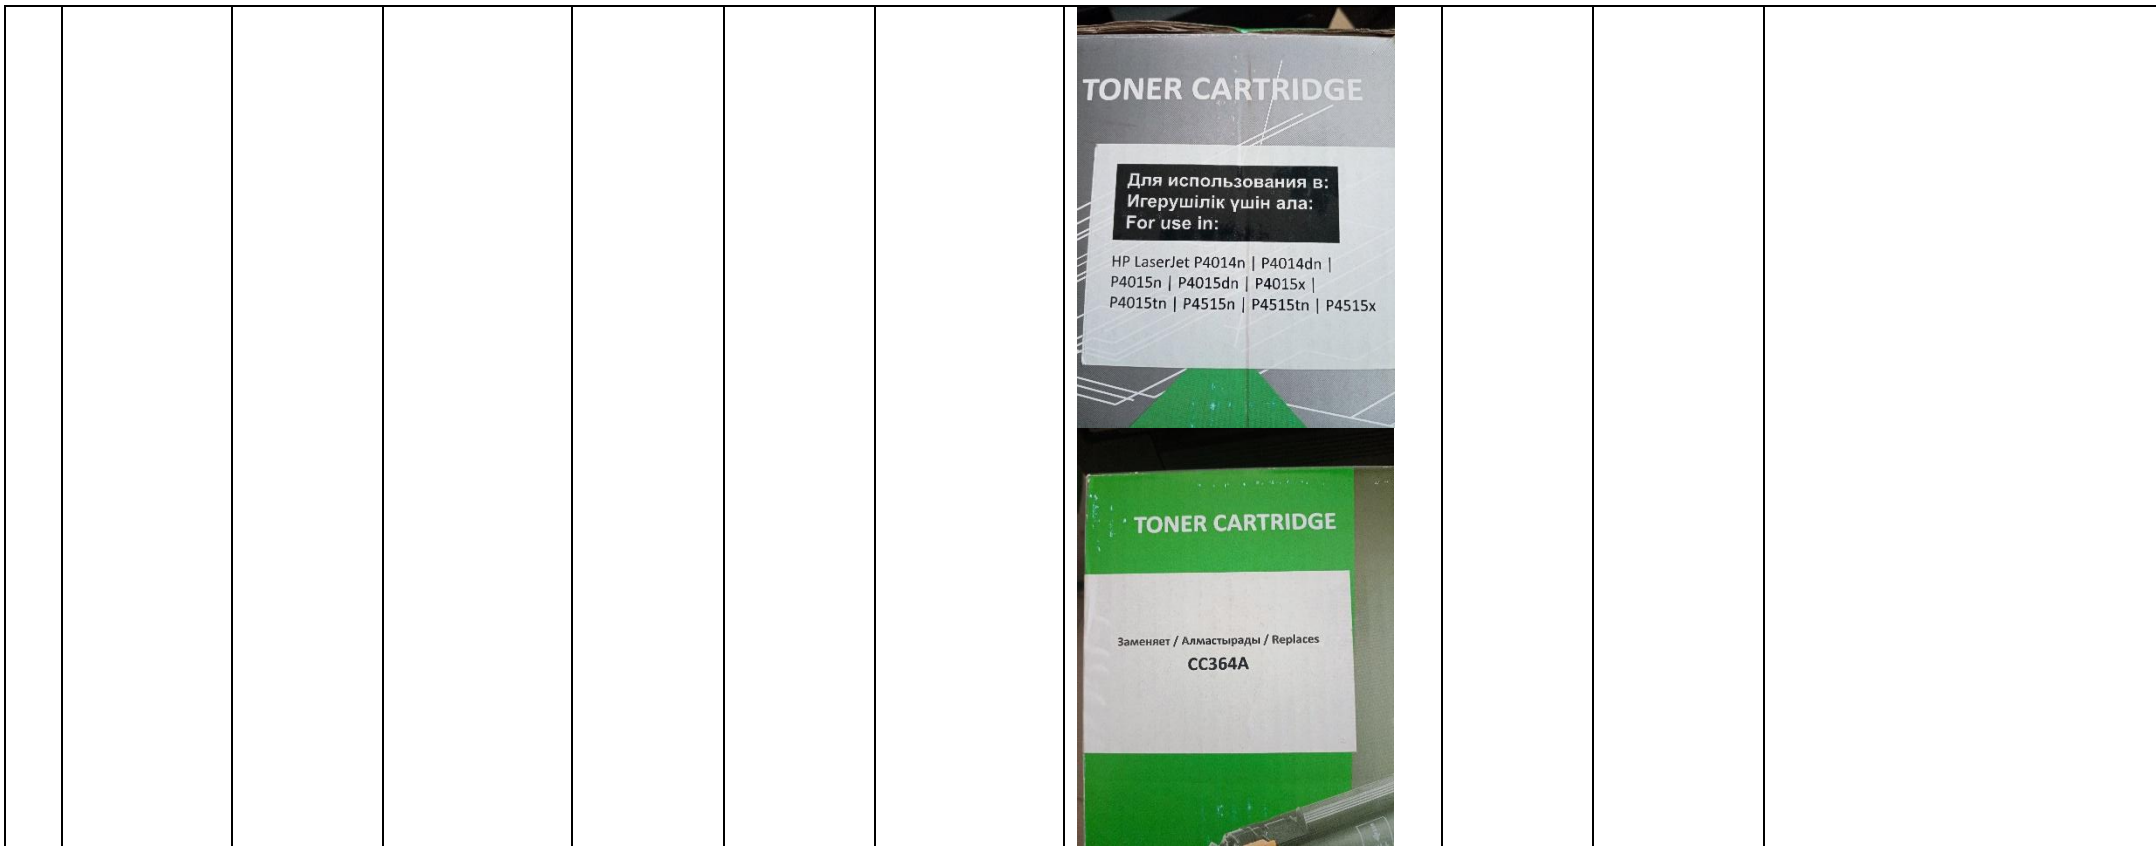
TONER CARTRIDGE

Для использования в:
Игерушілік үшін ала:
For use in:

HP LaserJet P4014n | P4014dn | P4015n | P4015dn | P4015x | P4015tn | P4515n | P4515tn | P4515x

TONER CARTRIDGE

Заменяет / Алмастырады / Replaces
CC364A